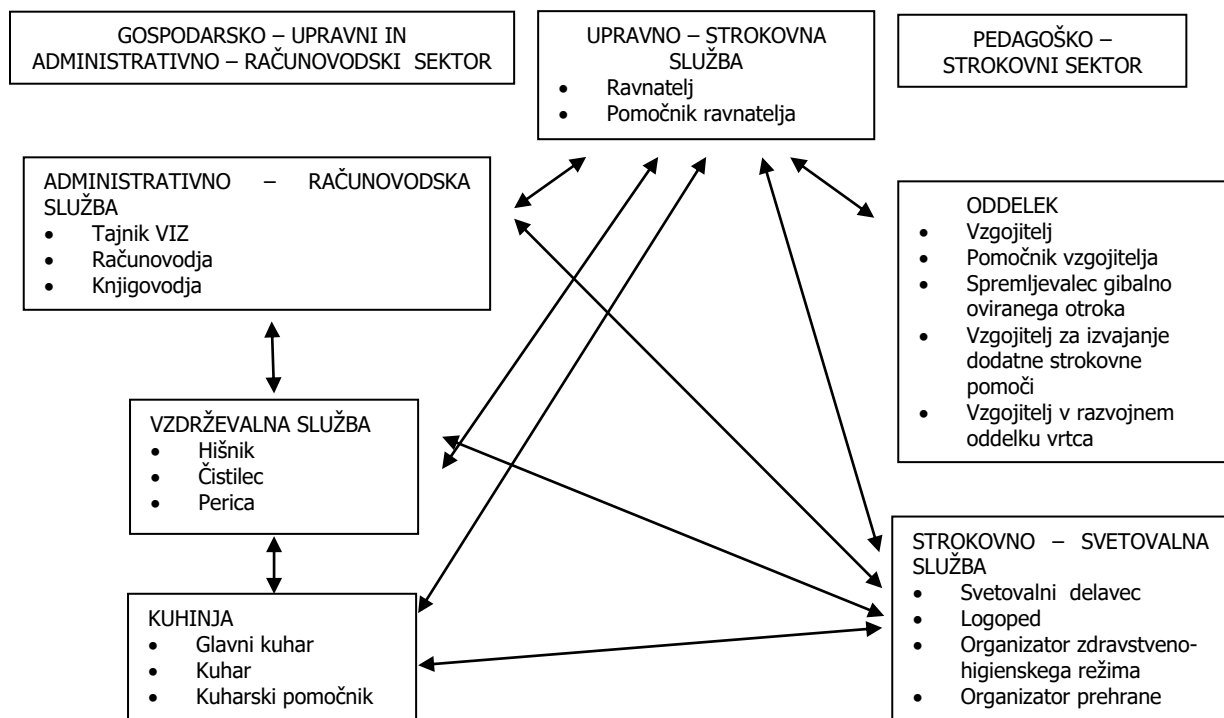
GOSPODARSKO – UPRAVNI IN ADMINISTRATIVNO – RAČUNOVODSKI SEKTOR

UPRAVNO – STROKOVNA SLUŽBA
- Ravnatelj
- Pomočnik ravnatelja

PEDAGOŠKO – STROKOVNI SEKTOR

ADMINISTRATIVNO – RAČUNOVODSKA SLUŽBA
- Tajnik VIZ
- Računovodja
- Knjigovodja

ODDELEK
- Vzgojitelj
- Pomočnik vzgojitelja
- Spremljevalec gibalno oviranega otroka
- Vzgojitelj za izvajanje dodatne strokovne pomoči
- Vzgojitelj v razvojnem oddelku vrtca

VZDRŽEVALNA SLUŽBA
- Hišnik
- Čistilec
- Perica

STROKOVNO – SVETOVALNA SLUŽBA
- Svetovalni delavec
- Logoped
- Organizator zdravstveno-higienskega režima
- Organizator prehrane

KUHINJA
- Glavni kuhar
- Kuhar
- Kuharski pomočnik